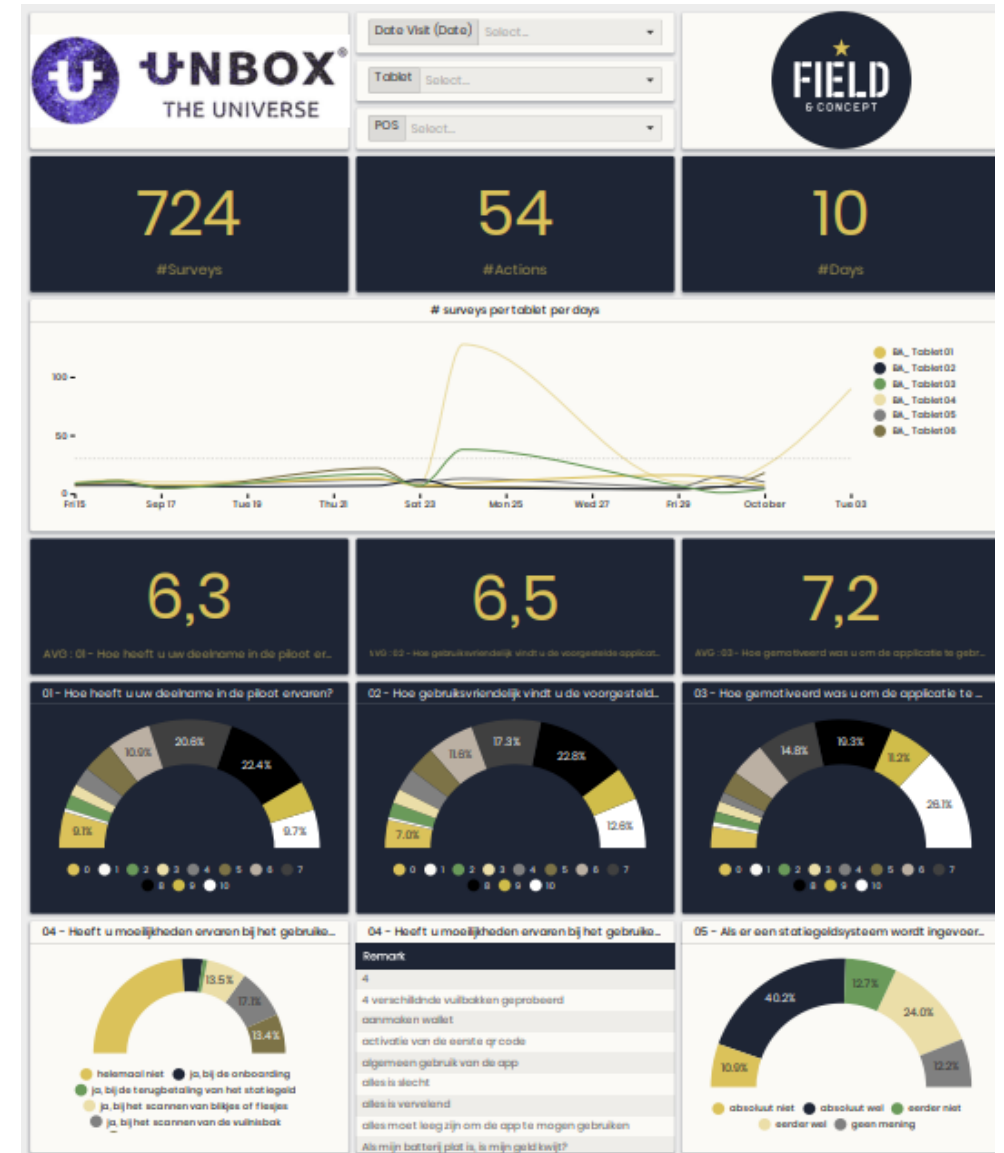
UNBOX® THE UNIVERSE

Date Visit (Date) Select...
Tablet Select...
POS Select...

FIELD & CONCEPT

724
#Surveys

54
#Actions

10
#Days

# surveys per tablet per days

100
50
0
Fri 15 Sep 17 Tue 19 Thu 21 Sat 23 Mon 25 Wed 27 Fri 29 October Tue 03

BA_Tablet01
BA_Tablet02
BA_Tablet03
BA_Tablet04
BA_Tablet05
BA_Tablet06

6,3
AVG : 01 - Hoe heeft u uw deelname in de piloot er...

6,5
AVG : 02 - Hoe gebruiksvriendelijk vindt u de voorgestelde applicat...

7,2
AVG : 03 - Hoe gemotiveerd was u om de applicatie te gebr...

01 - Hoe heeft u uw deelname in de piloot ervaren?
10.9% 20.6% 22.4% 9.1% 9.7%
0 1 2 3 4 5 6 7 8 9 10

02 - Hoe gebruiksvriendelijk vindt u de voorgesteld...
11.6% 17.3% 22.8% 7.0% 12.6%
0 1 2 3 4 5 6 7 8 9 10

03 - Hoe gemotiveerd was u om de applicatie te ...
14.8% 19.3% 11.2% 26.1%
0 1 2 3 4 5 6 7 8 9 10

04 - Heeft u moeilijkheden ervaren bij het gebruike...
13.5% 17.1% 13.4%
helemaal niet
ja, bij de onboarding
ja, bij de terugbetaling van het statiegeld
ja, bij het scannen van blikjes of flesjes
ja, bij het scannen van de vuilnisbak

04 - Heeft u moeilijkheden ervaren bij het gebruike...
| Remark |
|---|
| 4 |
| 4 verschillnde vuilbakken geprobeerd |
| aanmaken wallet |
| activatie van de eerste qr code |
| algemeen gebruik van de app |
| alles is slecht |
| alles is vervelend |
| alles moet leeg zijn om de app te mogen gebruiken |
| Als mijn batterij plat is, is mijn geld kwijt? |

05 - Als er een statiegeldsysteem wordt ingevoer...
40.2% 12.7% 24.0% 10.9% 12.2%
absoluut niet
absoluut wel
eerder niet
eerder wel
geen mening